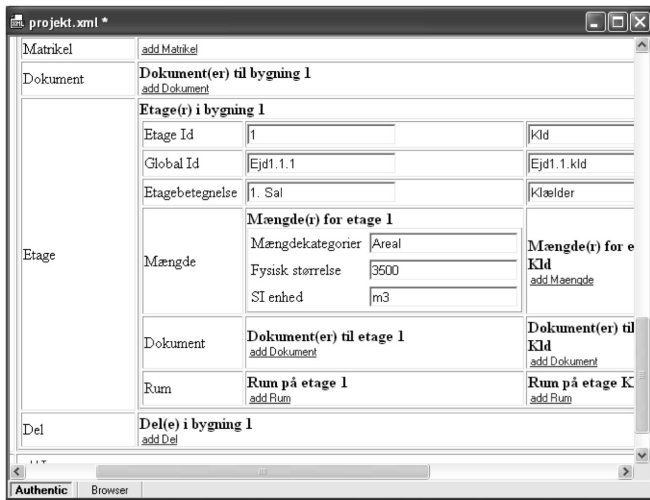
projekt.xml *

| | |
|---|---|
| Matrikel | add Matrikel |
| Dokument | Dokument(er) til bygning 1 add Dokument |
| Etage | Etage(r) i bygning 1 |

| | | |
|---|---|---|
| Etage Id | 1 | Kld |
| Global Id | Ejd1.1.1 | Ejd1.1.kld |
| Etagebetegnelse | 1. Sal | Klælder |
| Mængde | Mængde(r) for etage 1 | Mængde(r) for e Kld add Maengde |
| | Mængdekategorier: Areal | |
| | Fysisk størrelse: 3500 | |
| | SI enhed: m3 | |
| Dokument | Dokument(er) til etage 1 add Dokument | Dokument(er) til Kld add Dokument |
| Rum | Rum på etage 1 add Rum | Rum på etage K add Rum |

| | |
|---|---|
| Del | Del(e) i bygning 1 add Del |

Authentic Browser